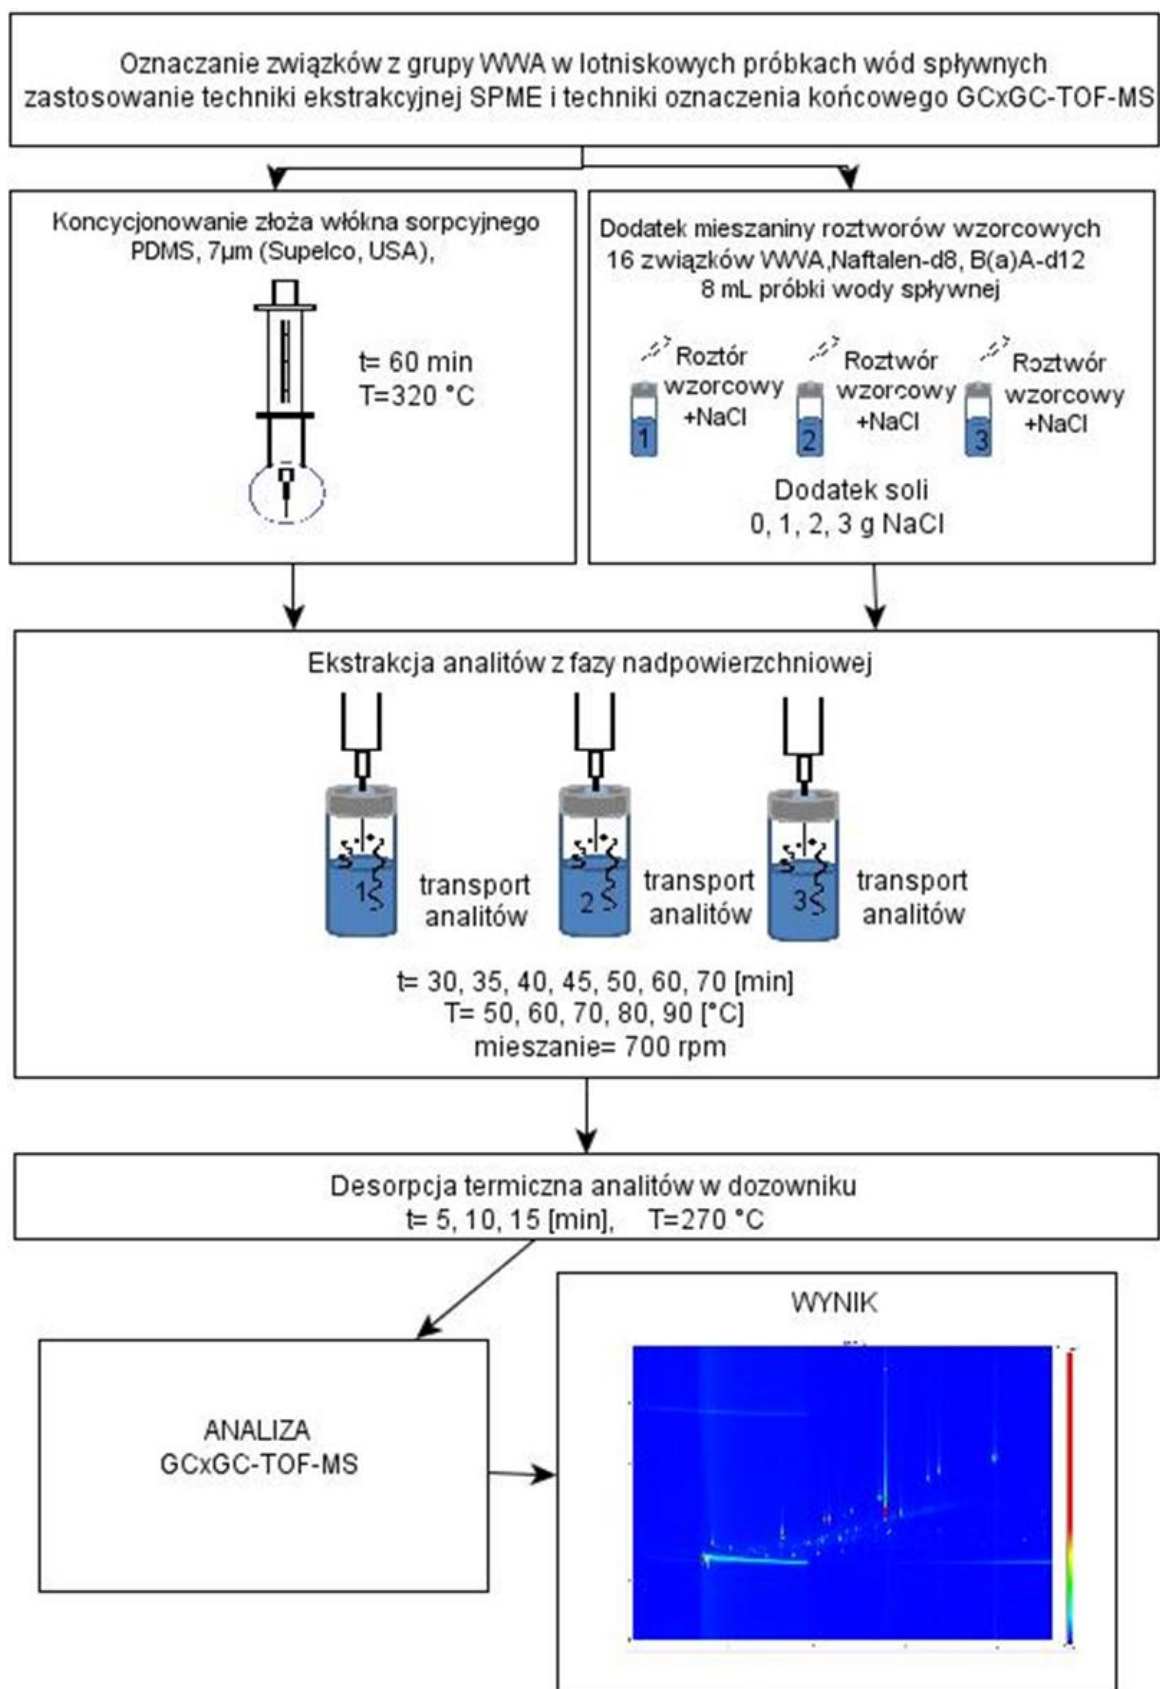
Oznaczanie związków z grupy WWA w lotniskowych próbkach wód spływnych zastosowanie techniki ekstrakcyjnej SPME i techniki oznaczenia końcowego GCxGC-TOF-MS

Koncycjonowanie złoża włókna sorpcyjnego PDMS, 7μm (Supelco, USA),

t= 60 min
T=320 °C

Dodatek mieszaniny roztworów wzorcowych 16 związków WWA,Naftalen-d8, B(a)A-d12 8 mL próbki wody spływnej

Roztór wzorcowy +NaCl
1
Roztwór wzorcowy +NaCl
2
Roztwór wzorcowy +NaCl
3

Dodatek soli
0, 1, 2, 3 g NaCl

Ekstrakcja analitów z fazy nadpowierzchniowej

1
transport analitów
2
transport analitów
3
transport analitów

t= 30, 35, 40, 45, 50, 60, 70 [min]
T= 50, 60, 70, 80, 90 [°C]
mieszanie= 700 rpm

Desorpcja termiczna analitów w dozowniku
t= 5, 10, 15 [min], T=270 °C

ANALIZA
GCxGC-TOF-MS

WYNIK